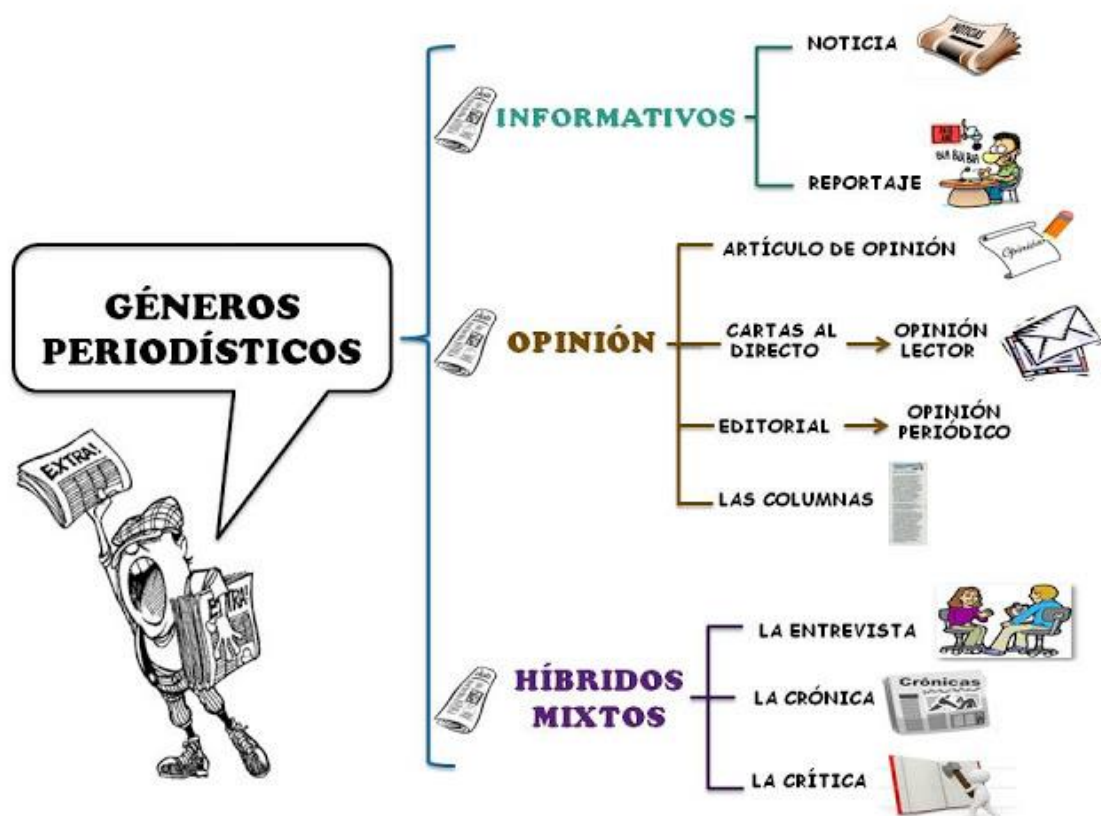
GÉNEROS PERIODÍSTICOS

EXTRA!

EXTRA!

INFORMATIVOS

NOTICIA

NOTICIAS

REPORTAJE

BLA BLA BLA

OPINIÓN

ARTÍCULO DE OPINIÓN

Opinión

CARTAS AL DIRECTO → OPINIÓN LECTOR

EDITORIAL → OPINIÓN PERIÓDICO

LAS COLUMNAS

HÍBRIDOS MIXTOS

LA ENTREVISTA

LA CRÓNICA

Crónicas

LA CRÍTICA